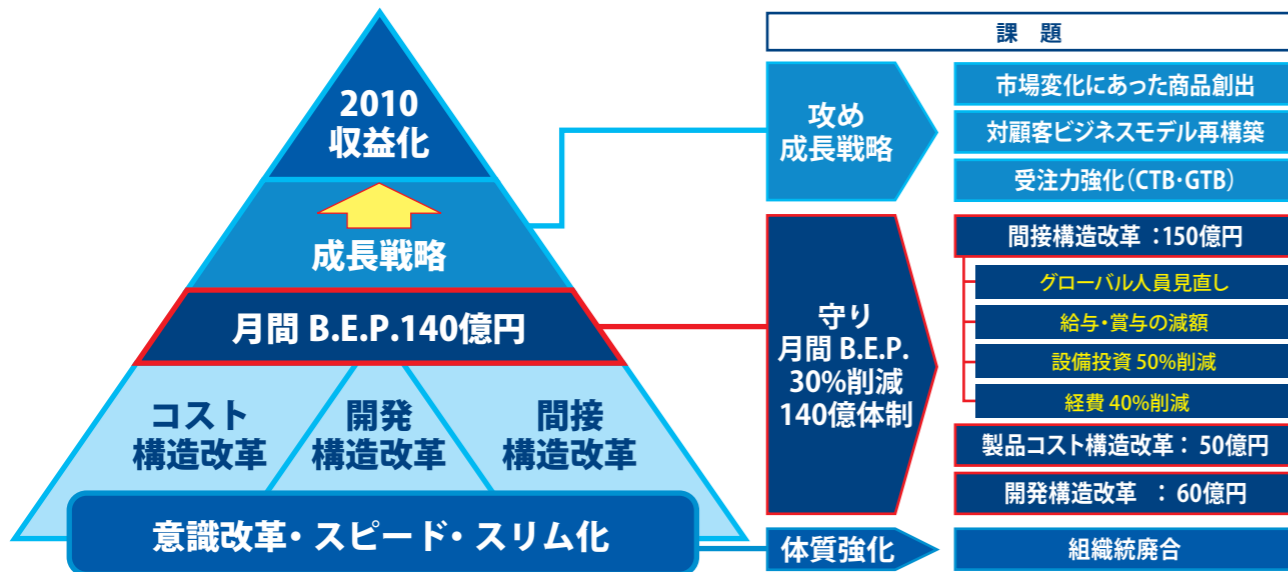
2010
収益化

成長戦略

月間 B.E.P.140億円

コスト
構造改革

開発
構造改革

間接
構造改革

意識改革・スピード・スリム化

課　題

攻め
成長戦略

市場変化にあった商品創出

対顧客ビジネスモデル再構築

受注力強化（CTB･GTB）

守り
月間 B.E.P.
30%削減
140億体制

間接構造改革　:150億円

グローバル人員見直し

給与・賞与の減額

設備投資 50%削減

経費 40%削減

製品コスト構造改革：50億円

開発構造改革　：60億円

体質強化

組織統廃合